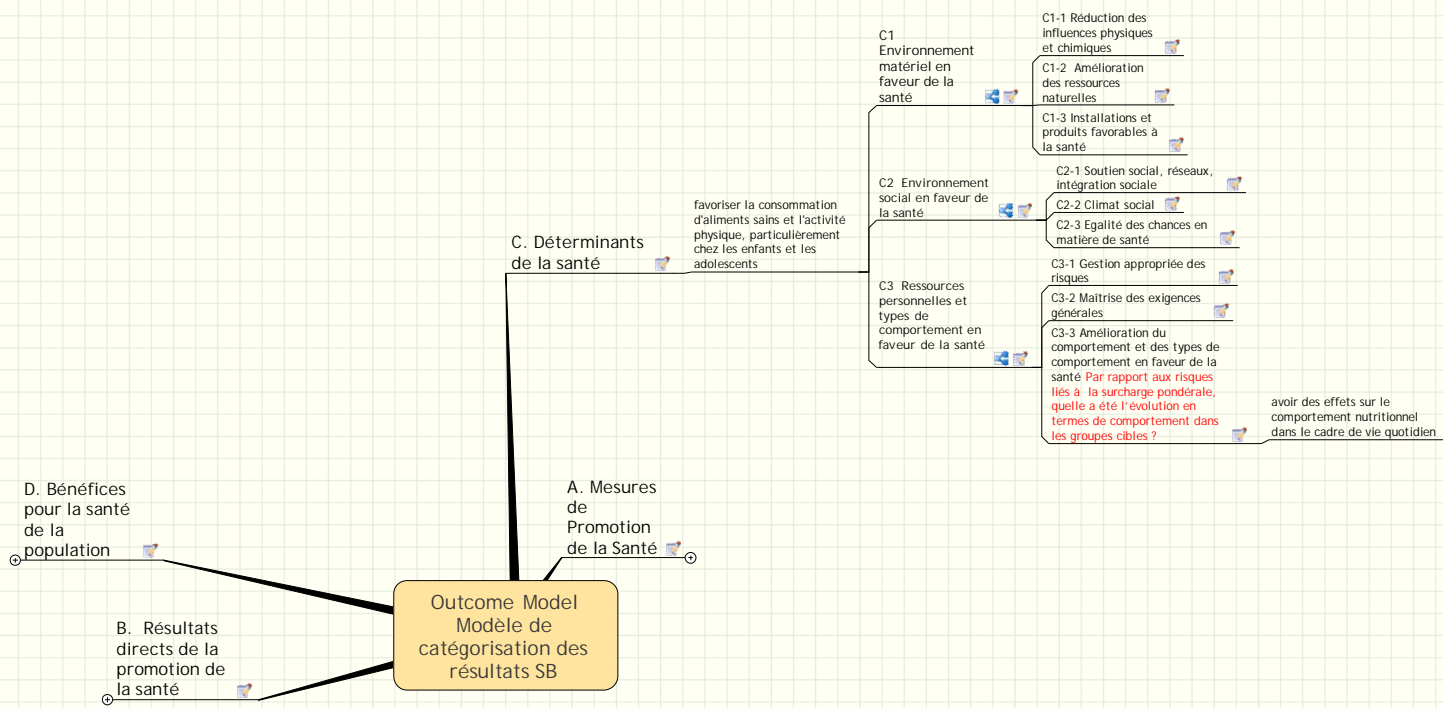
C1 Environnement matériel en faveur de la santé

C1-1 Réduction des influences physiques et chimiques

C1-2 Amélioration des ressources naturelles

C1-3 Installations et produits favorables à la santé

favoriser la consommation d'aliments sains et l'activité physique, particulièrement chez les enfants et les adolescents

C. Déterminants de la santé

C2 Environnement social en faveur de la santé

C2-1 Soutien social, réseaux, intégration sociale

C2-2 Climat social

C2-3 Egalité des chances en matière de santé

C3 Ressources personnelles et types de comportement en faveur de la santé

C3-1 Gestion appropriée des risques

C3-2 Maîtrise des exigences générales

C3-3 Amélioration du comportement et des types de comportement en faveur de la santé Par rapport aux risques liés à la surcharge pondérale, quelle a été l'évolution en termes de comportement dans les groupes cibles ?

avoir des effets sur le comportement nutritionnel dans le cadre de vie quotidien

D. Bénéfices pour la santé de la population

A. Mesures de Promotion de la Santé

Outcome Model Modèle de catégorisation des résultats SB

B. Résultats directs de la promotion de la santé